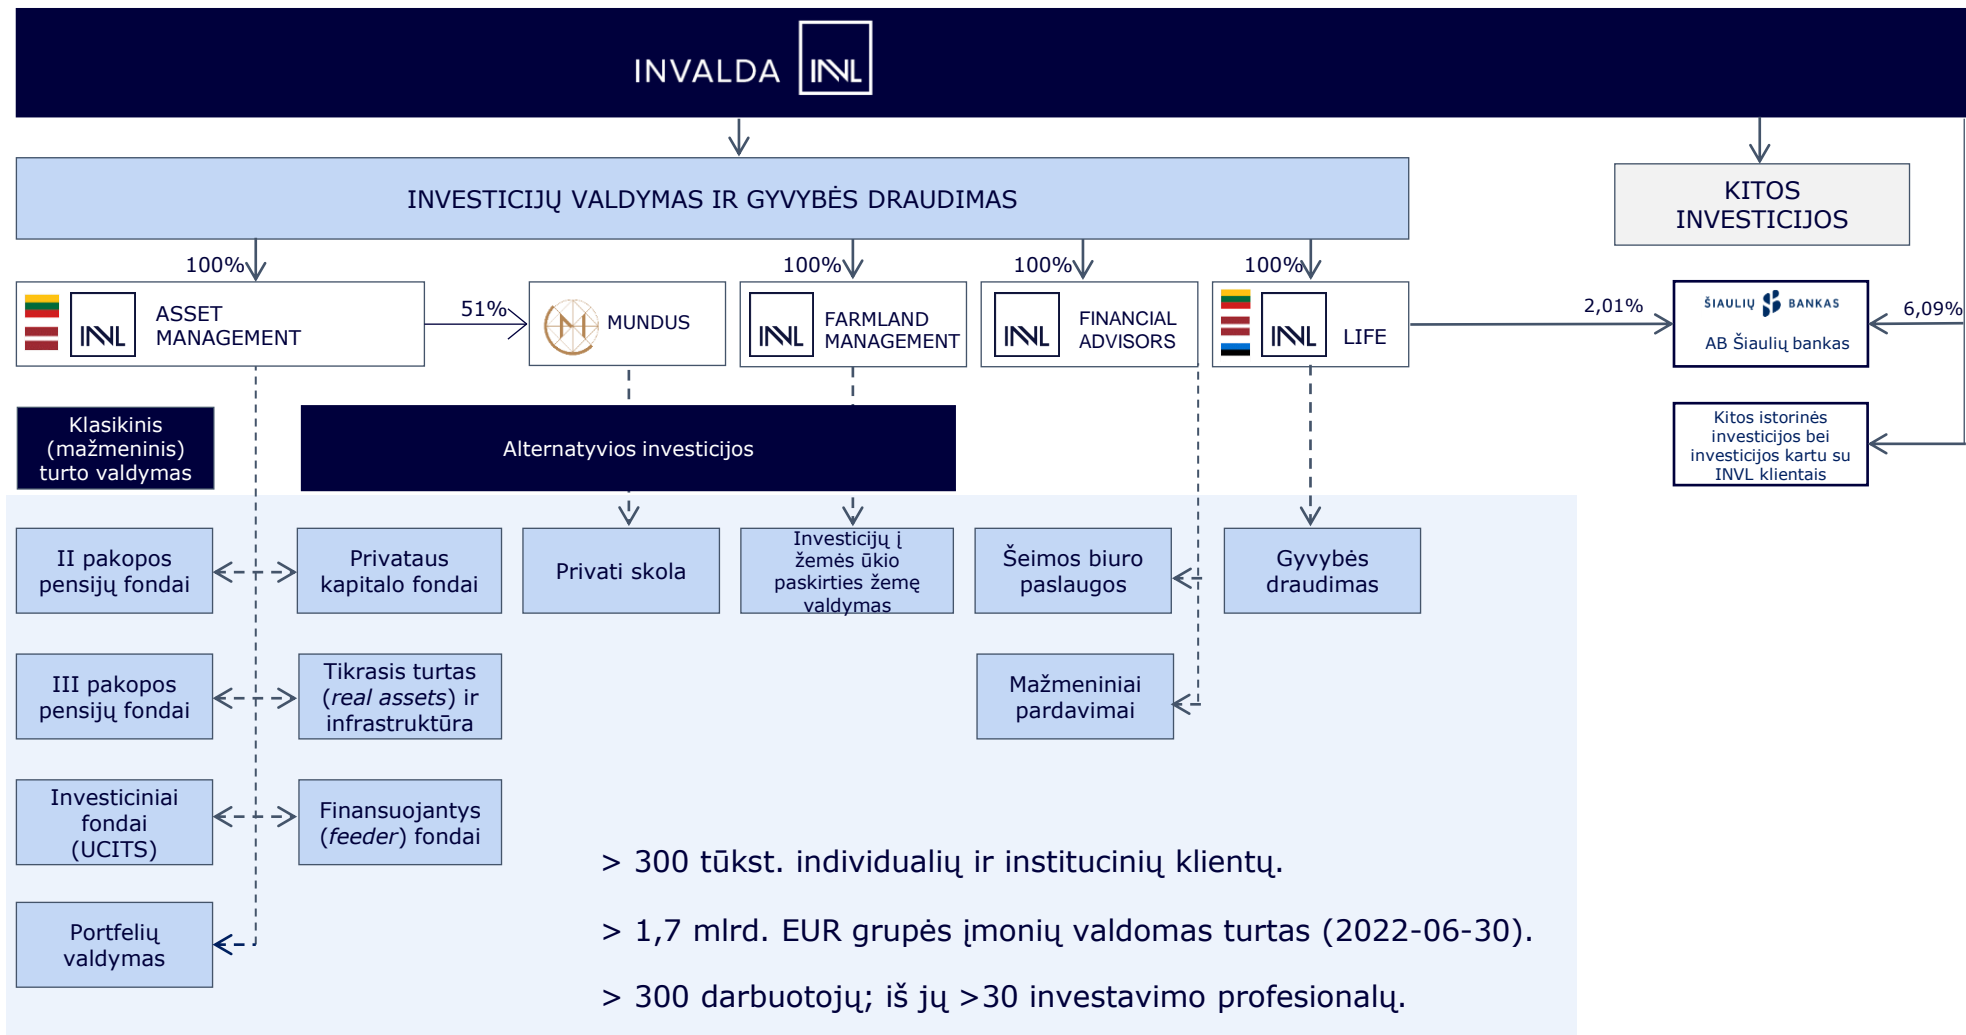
INVALDA INVL

INVESTICIJŲ VALDYMAS IR GYVYBĖS DRAUDIMAS

KITOS INVESTICIJOS

100%

INVL ASSET MANAGEMENT

51%

MUNDUS

100%

INVL FARMLAND MANAGEMENT

100%

INVL FINANCIAL ADVISORS

100%

INVL LIFE

2,01%

ŠIAULIŲ BANKAS

AB Šiaulių bankas

6,09%

Kitos istorinės investicijos bei investicijos kartu su INVL klientais

Klasikinis (mažmeninis) turto valdymas

Alternatyvios investicijos

II pakopos pensijų fondai

Privataus kapitalo fondai

Privati skola

Investicijų į žemės ūkio paskirties žemę valdymas

Šeimos biuro paslaugos

Gyvybės draudimas

III pakopos pensijų fondai

Tikrasis turtas (*real assets*) ir infrastruktūra

Mažmeniniai pardavimai

Investiciniai fondai (UCITS)

Finansuojantys (*feeder*) fondai

Portfelių valdymas

> 300 tūkst. individualių ir institucinių klientų.

> 1,7 mlrd. EUR grupės įmonių valdomas turtas (2022-06-30).

> 300 darbuotojų; iš jų >30 investavimo profesionalų.